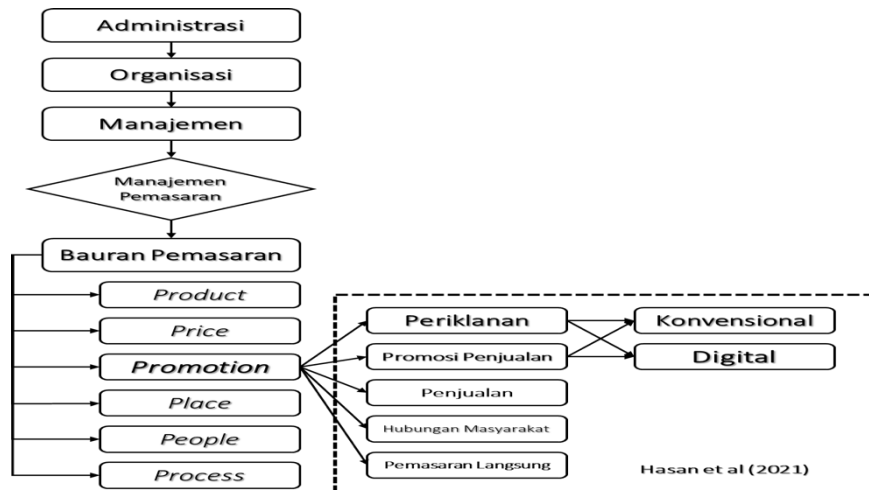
Administrasi

Organisasi

Manajemen

Manajemen Pemasaran

Bauran Pemasaran

*Product*

*Price*

*Promotion*

*Place*

*People*

*Process*

Periklanan

Promosi Penjualan

Penjualan

Hubungan Masyarakat

Pemasaran Langsung

Konvensional

Digital

Hasan et al (2021)